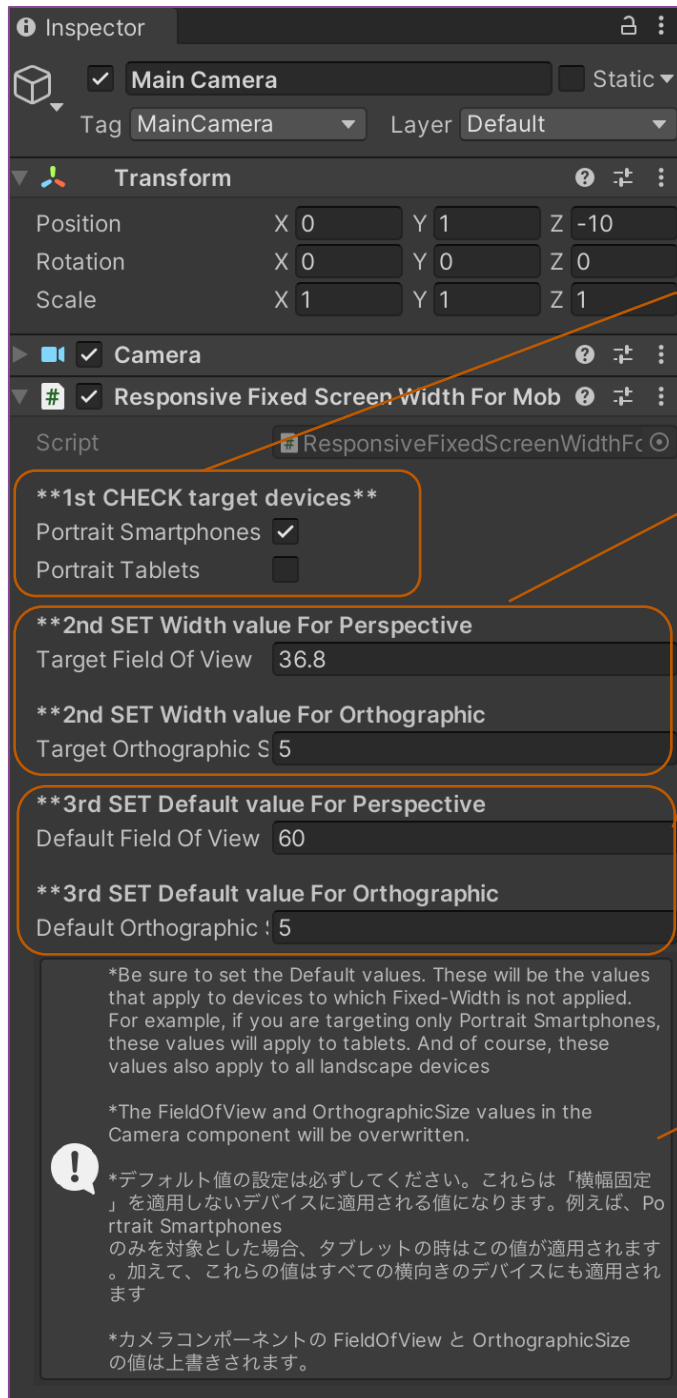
Inspector

Main Camera

Static

Tag MainCamera

Layer Default

Transform

Position X 0 Y 1 Z -10

Rotation X 0 Y 0 Z 0

Scale X 1 Y 1 Z 1

Camera

Responsive Fixed Screen Width For Mob

Script ResponsiveFixedScreenWidthFc

**1st CHECK target devices**

Portrait Smartphones

Portrait Tablets

**2nd SET Width value For Perspective

Target Field Of View 36.8

**2nd SET Width value For Orthographic

Target Orthographic S 5

**3rd SET Default value For Perspective

Default Field Of View 60

**3rd SET Default value For Orthographic

Default Orthographic : 5

*Be sure to set the Default values. These will be the values that apply to devices to which Fixed-Width is not applied. For example, if you are targeting only Portrait Smartphones, these values will apply to tablets. And of course, these values also apply to all landscape devices

*The FieldOfView and OrthographicSize values in the Camera component will be overwritten.

*デフォルト値の設定は必ずしてください。これらは「横幅固定」を適用しないデバイスに適用される値になります。例えば、Portrait Smartphones
のみを対象とした場合、タブレットの時はこの値が適用されます。加えて、これらの値はすべての横向きのデバイスにも適用されます

*カメラコンポーネントの FieldOfView と OrthographicSize の値は上書きされます。